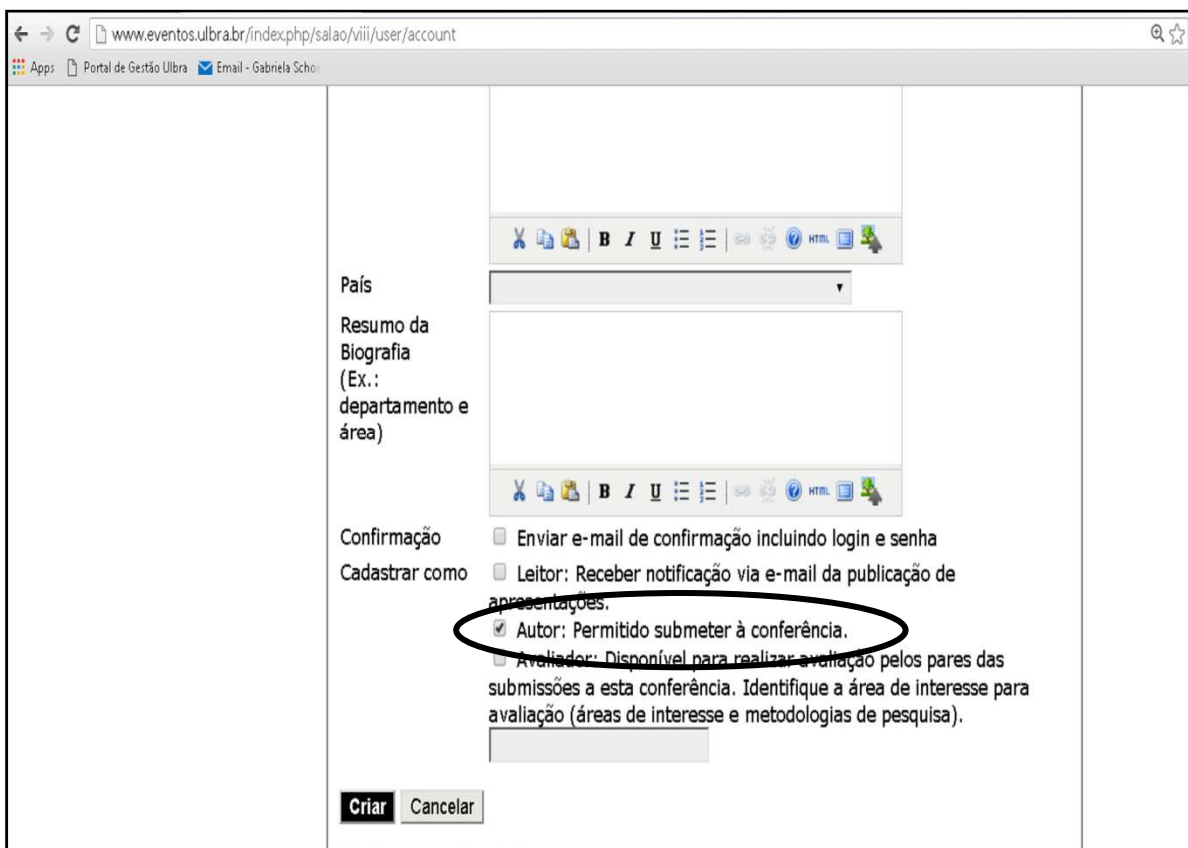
www.eventos.ulbra.br/index.php/salao/viii/user/account

Apps Portal de Gestão Ulbra Email - Gabriela Scho

País

Resumo da Biografia (Ex.: departamento e área)

Confirmação Enviar e-mail de confirmação incluindo login e senha

Cadastrar como Leitor: Receber notificação via e-mail da publicação de apresentações.

Autor: Permitido submeter à conferência.

Avaliador: Disponível para realizar avaliação pelos pares das submissões a esta conferência. Identifique a área de interesse para avaliação (áreas de interesse e metodologias de pesquisa).

Criar Cancelar